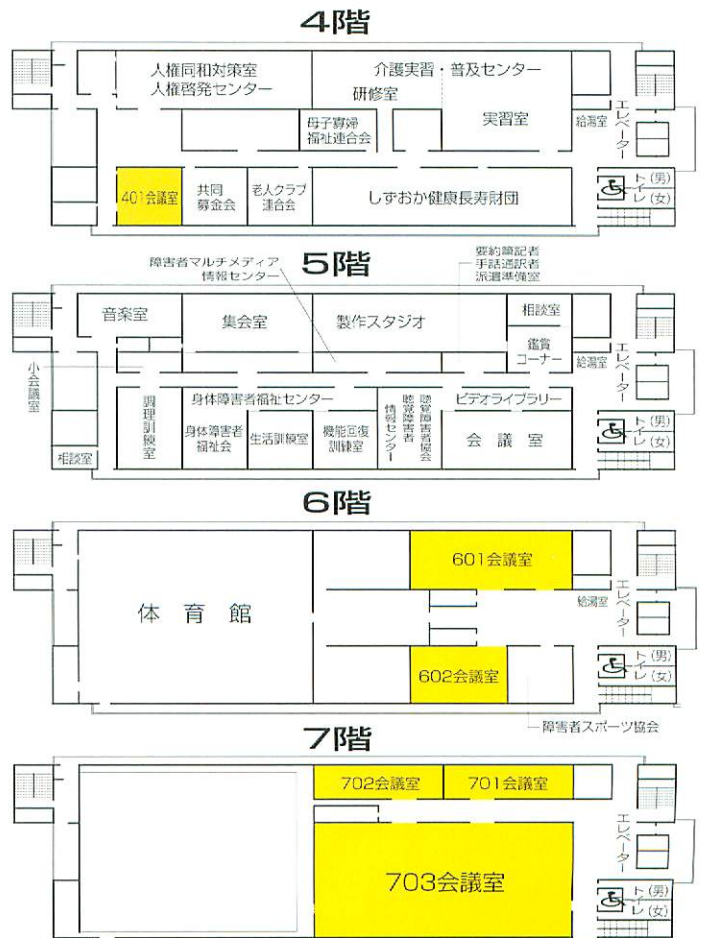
4階

人権同和対策室
人権啓発センター

介護実習・普及センター
研修室

実習室

母子寡婦
福祉連合会

給湯室

エレベーター

401会議室

共同
募金会

老人クラブ
連合会

しずおか健康長寿財団

トイレ（男）
トイレ（女）

5階

障害者マルチメディア
情報センター

要約筆記者
手話通訳者
派遣準備室

音楽室

集会室

製作スタジオ

相談室

鑑賞
コーナー

給湯室

エレベーター

小会議室

調理訓練室

身体障害者福祉センター

身体障害者
福祉会

生活訓練室

機能回復
訓練室

聴覚障害者
情報センター

聴覚障害者協会

ビデオライブラリー

会議室

トイレ（男）
トイレ（女）

相談室

6階

体育館

601会議室

給湯室

エレベーター

602会議室

トイレ（男）
トイレ（女）

障害者スポーツ協会

7階

702会議室

701会議室

エレベーター

703会議室

トイレ（男）
トイレ（女）